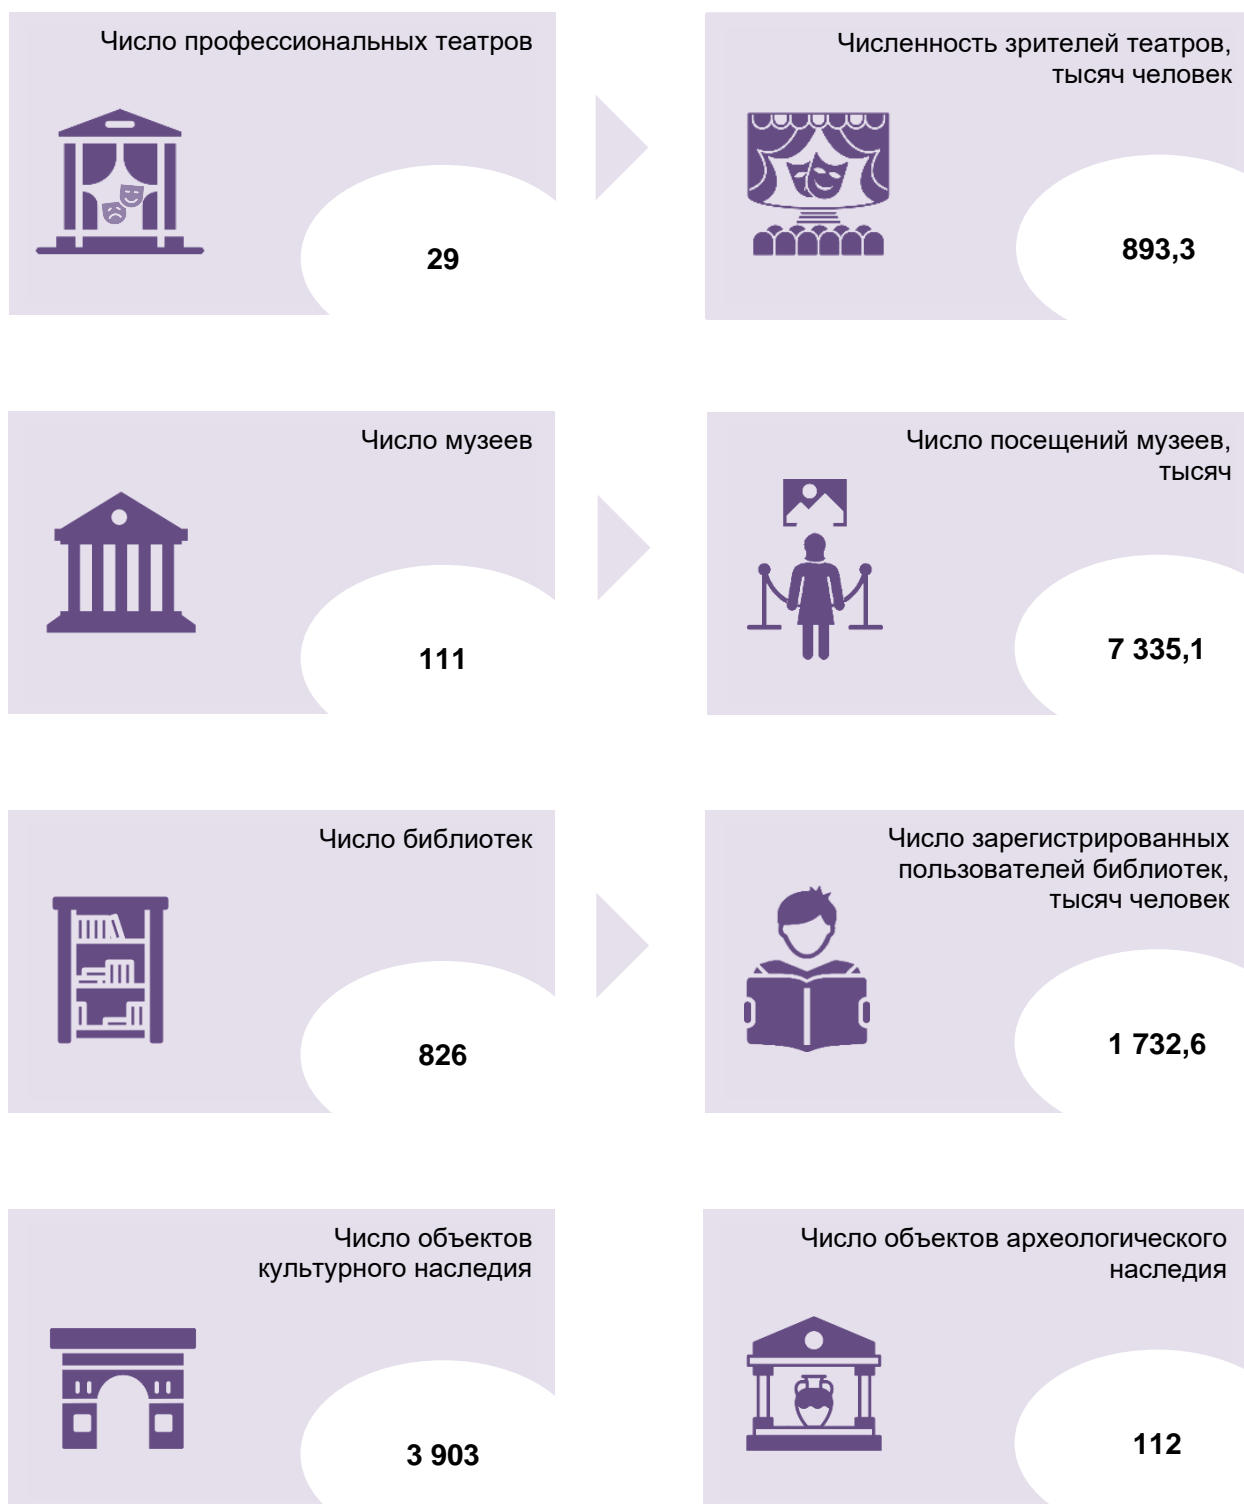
Число профессиональных театров

29

Численность зрителей театров, тысяч человек

893,3

Число музеев

111

Число посещений музеев, тысяч

7 335,1

Число библиотек

826

Число зарегистрированных пользователей библиотек, тысяч человек

1 732,6

Число объектов культурного наследия

3 903

Число объектов археологического наследия

112